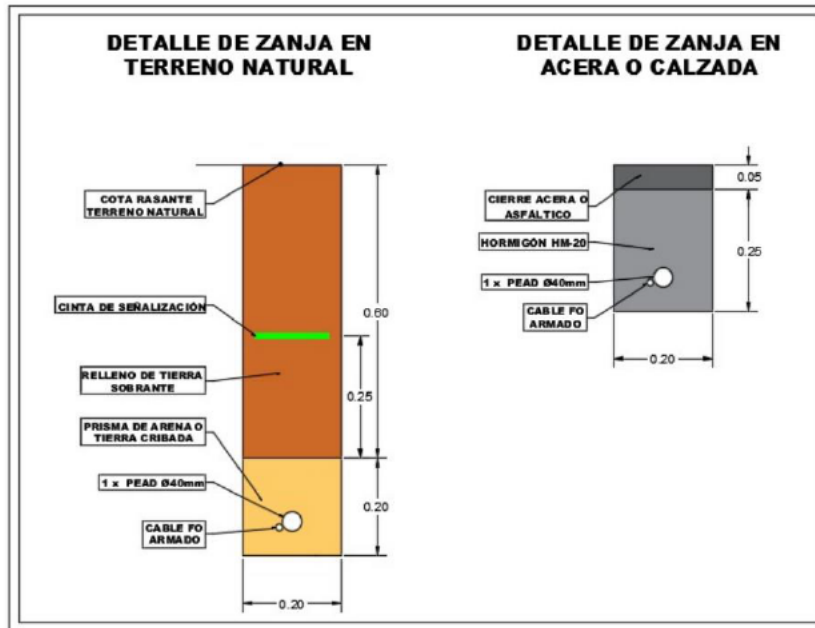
DETALLE DE ZANJA EN TERRENO NATURAL

COTA RASANTE TERRENO NATURAL

CINTA DE SEÑALIZACIÓN

RELLENO DE TIERRA SOBRANTE

PRISMA DE ARENA O TIERRA CRIBADA

1 x PEAD Ø40mm

CABLE FO ARMADO

0.60

0.25

0.20

0.20

DETALLE DE ZANJA EN ACERA O CALZADA

CIERRE ACERA O ASFÁLTICO

HORMIGÓN HM-20

1 x PEAD Ø40mm

CABLE FO ARMADO

0.05

0.25

0.20